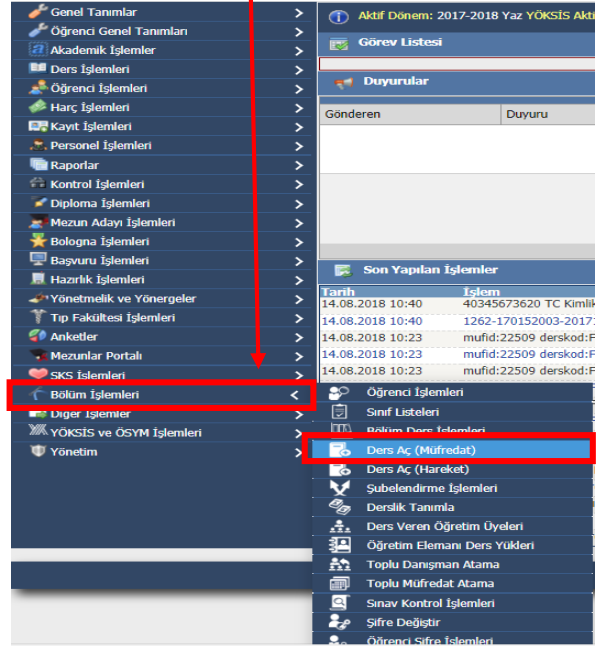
Genel Tanımlar
Öğrenci Genel Tanımları
Akademik İşlemler
Ders İşlemleri
Öğrenci İşlemleri
Harç İşlemleri
Kayıt İşlemleri
Personel İşlemleri
Raporlar
Kontrol İşlemleri
Diploma İşlemleri
Mezun Adayı İşlemleri
Bologna İşlemleri
Başvuru İşlemleri
Hazırlık İşlemleri
Yönetmelik ve Yönergeler
Tıp Fakültesi İşlemleri
Anketler
Mezunlar Portalı
SKS İşlemleri
Bölüm İşlemleri
Diğer İşlemler
YÖKSİS ve ÖSYM İşlemleri
Yönetim

Aktif Dönem: 2017-2018 Yaz YÖKSİS Akt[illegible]

Görev Listesi

Duyurular

| Gönderen | Duyuru |
|---|---|

Son Yapılan İşlemler

| Tarih | İşlem |
|---|---|
| 14.08.2018 10:40 | 40345673620 TC Kimlik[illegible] |
| 14.08.2018 10:40 | 1262-170152003-20171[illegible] |
| 14.08.2018 10:23 | mufid:22509 derskod:F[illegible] |
| 14.08.2018 10:23 | mufid:22509 derskod:F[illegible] |
| 14.08.2018 10:23 | mufid:22509 derskod:F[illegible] |

Öğrenci İşlemleri
Sınıf Listeleri
Bölüm Ders İşlemleri
Ders Aç (Müfredat)
Ders Aç (Hareket)
Şubelendirme İşlemleri
Derslik Tanımla
Ders Veren Öğretim Üyeleri
Öğretim Elemanı Ders Yükleri
Toplu Danışman Atama
Toplu Müfredat Atama
Sınav Kontrol İşlemleri
Şifre Değiştir
Öğrenci Şifre İşlemleri